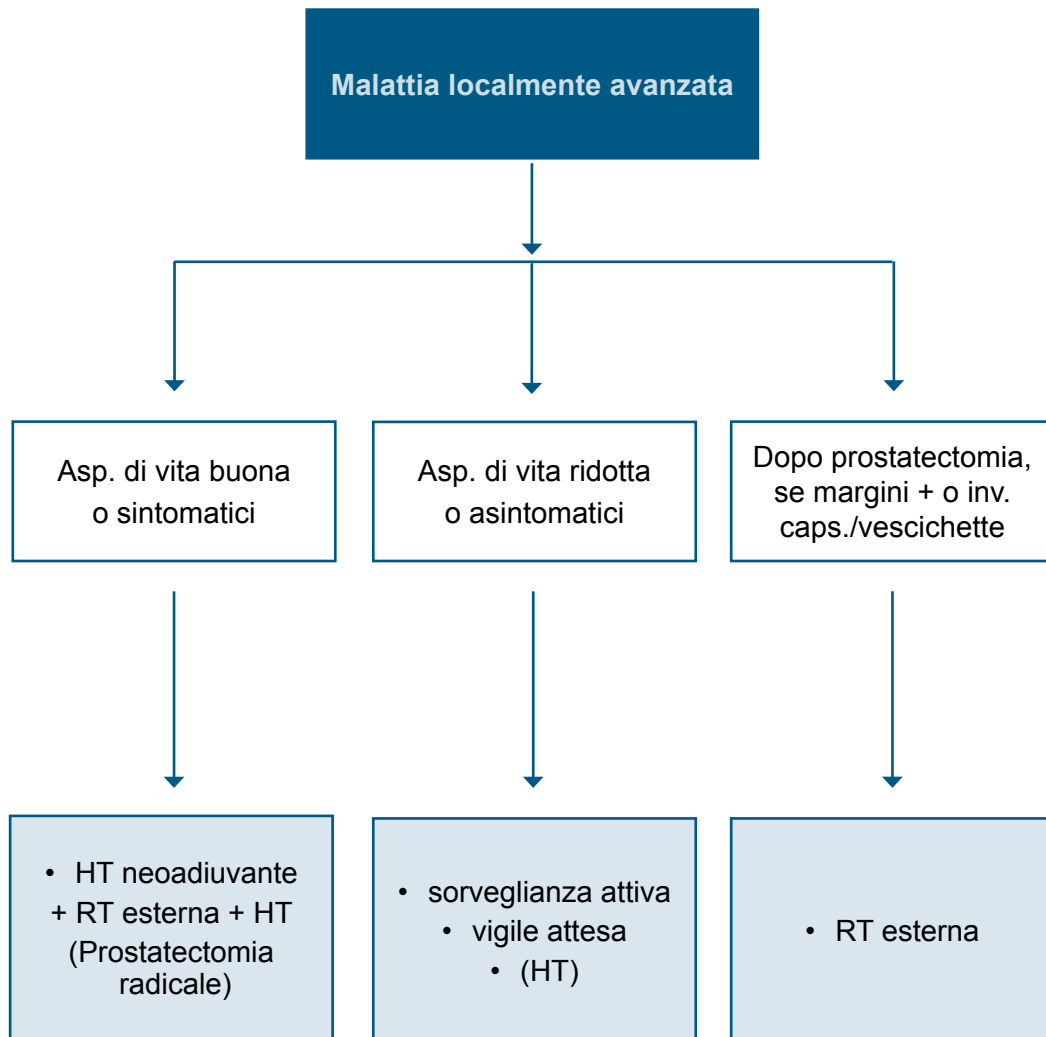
Malattia localmente avanzata

Asp. di vita buona o sintomatici

Asp. di vita ridotta o asintomatici

Dopo prostatectomia, se margini + o inv. caps./vescichette

• HT neoadiuvante + RT esterna + HT (Prostatectomia radicale)

• sorveglianza attiva
• vigile attesa
• (HT)

• RT esterna